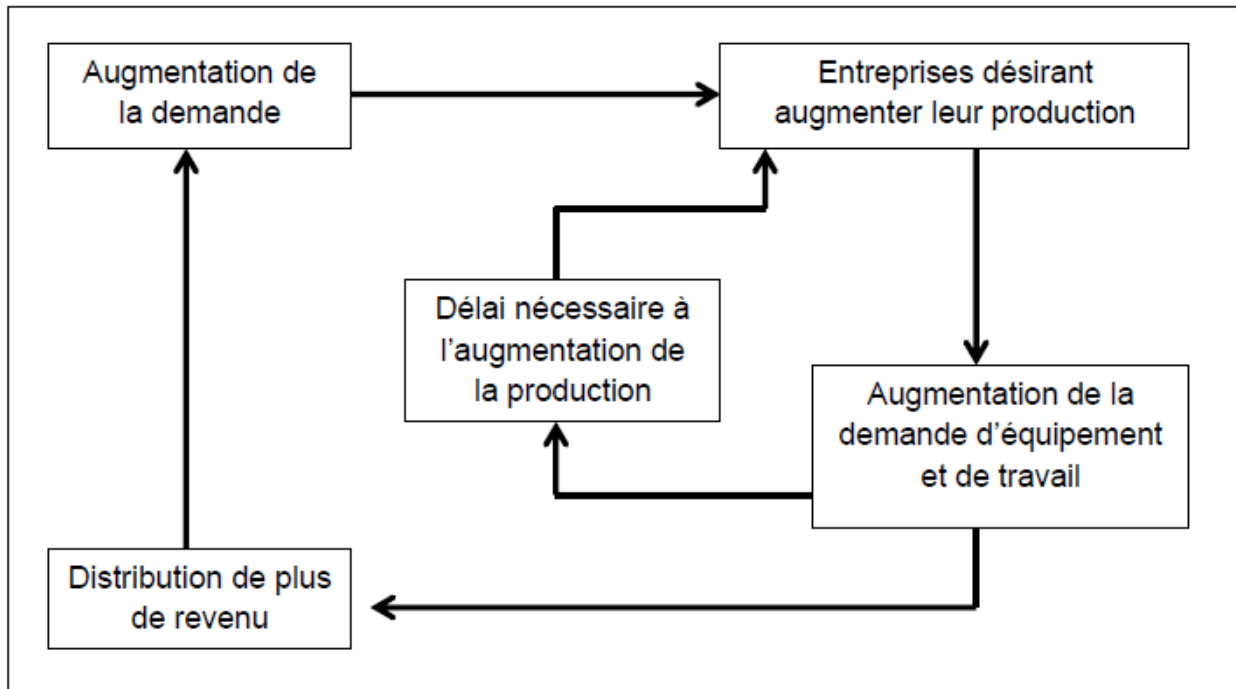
Augmentation de la demande

Entreprises désirant augmenter leur production

Délai nécessaire à l’augmentation de la production

Augmentation de la demande d’équipement et de travail

Distribution de plus de revenu